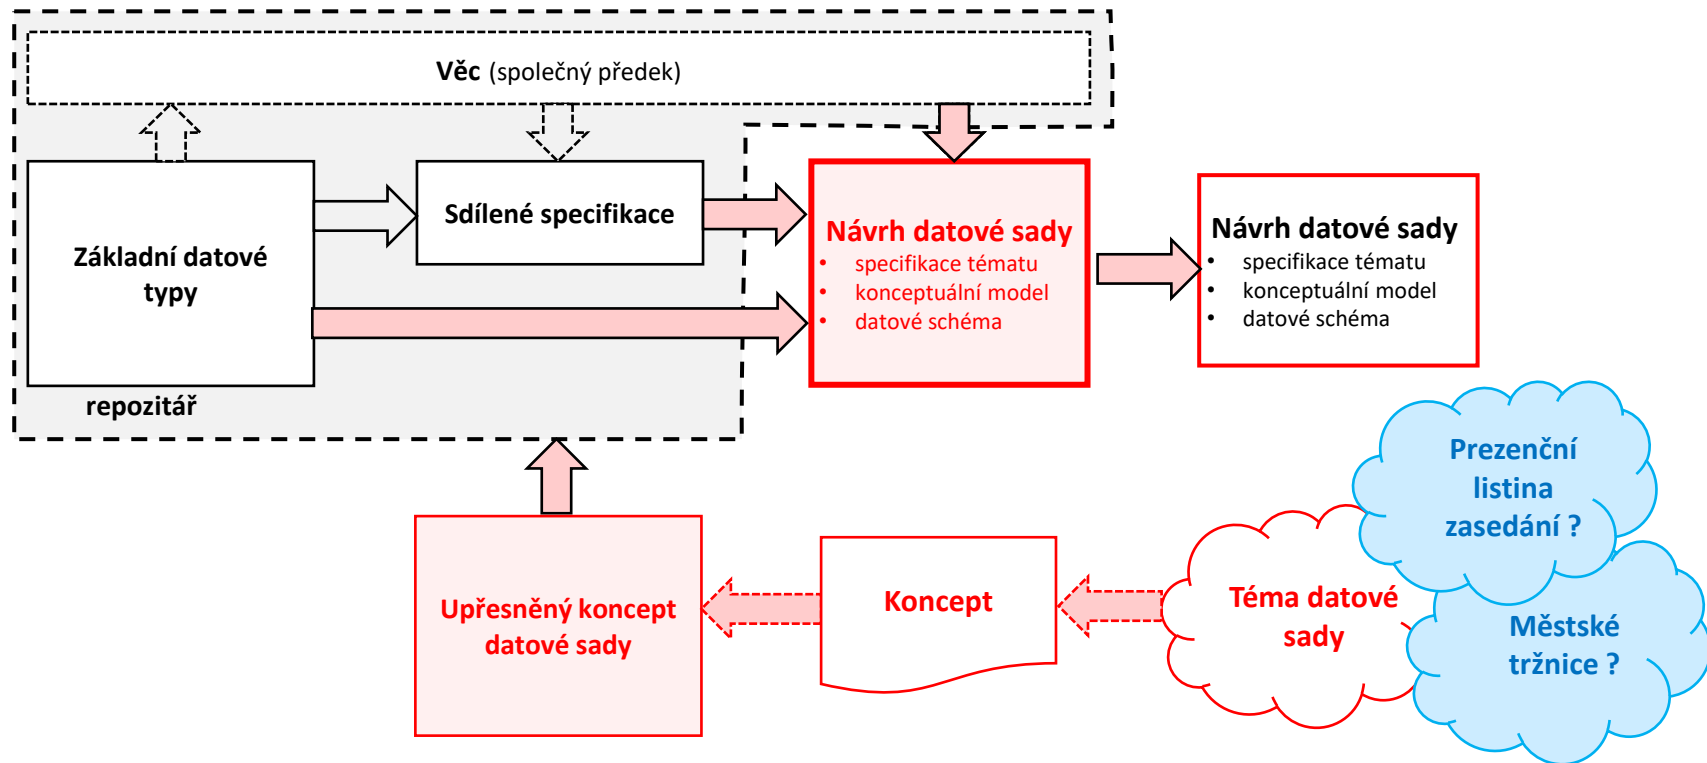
Věc (společný předek)

Základní datové typy

Sdílené specifikace

repozitář

Návrh datové sady
- specifikace tématu
- konceptuální model
- datové schéma

Návrh datové sady
- specifikace tématu
- konceptuální model
- datové schéma

Prezenční listina zasedání ?

Městské tržnice ?

Téma datové sady

Koncept

Upřesněný koncept datové sady